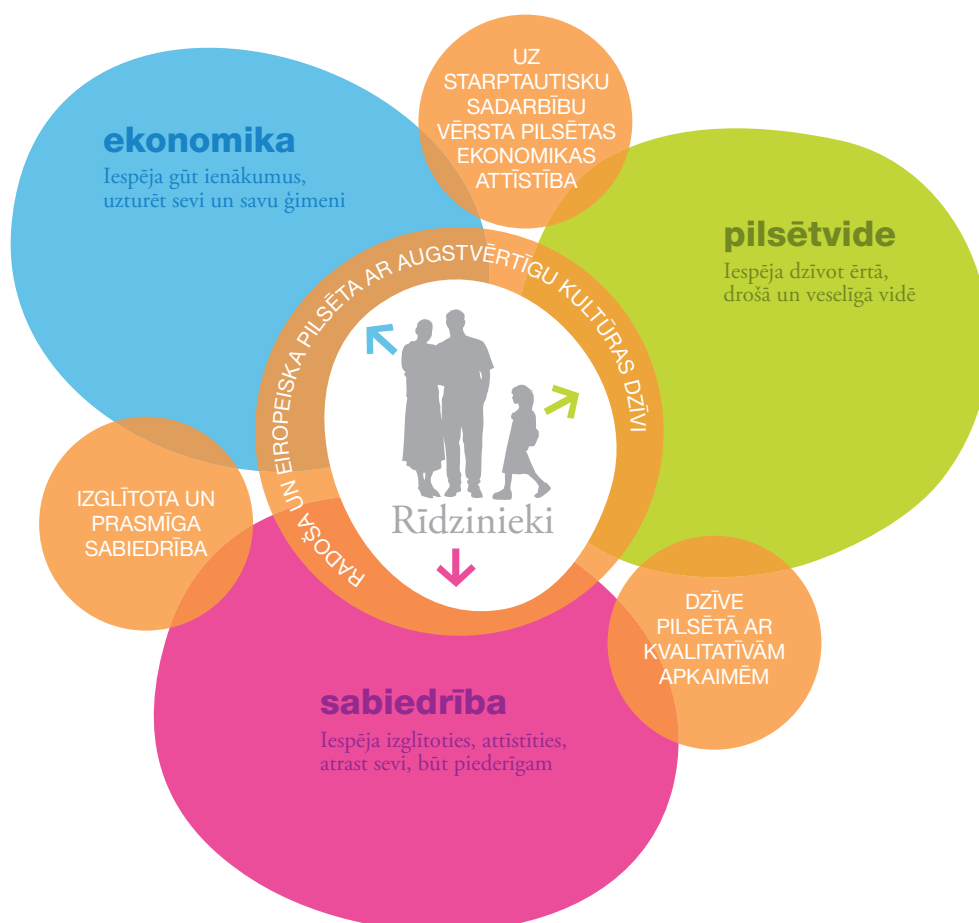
ekonomika
Iespēja gūt ienākumus, uzturēt sevi un savu ģimeni

UZ STARPTAUTISKU SADARBĪBU VĒRSTA PILSĒTAS EKONOMIKAS ATTĪSTĪBA

pilsētvide
Iespēja dzīvot ērtā, drošā un veselīgā vidē

RADOŠA UN EIROPEISKA PILSĒTA AR AUGSTVĒRTĪGU KULTŪRAS DZĪVI

Rīdzinieki

IZGLĪTOTA UN PRASMĪGA SABIEDRĪBA

DZĪVE PILSĒTĀ AR KVALITATĪVĀM APKAIMĒM

sabiedrība
Iespēja izglītoties, attīstīties, atrast sevi, būt piederīgam